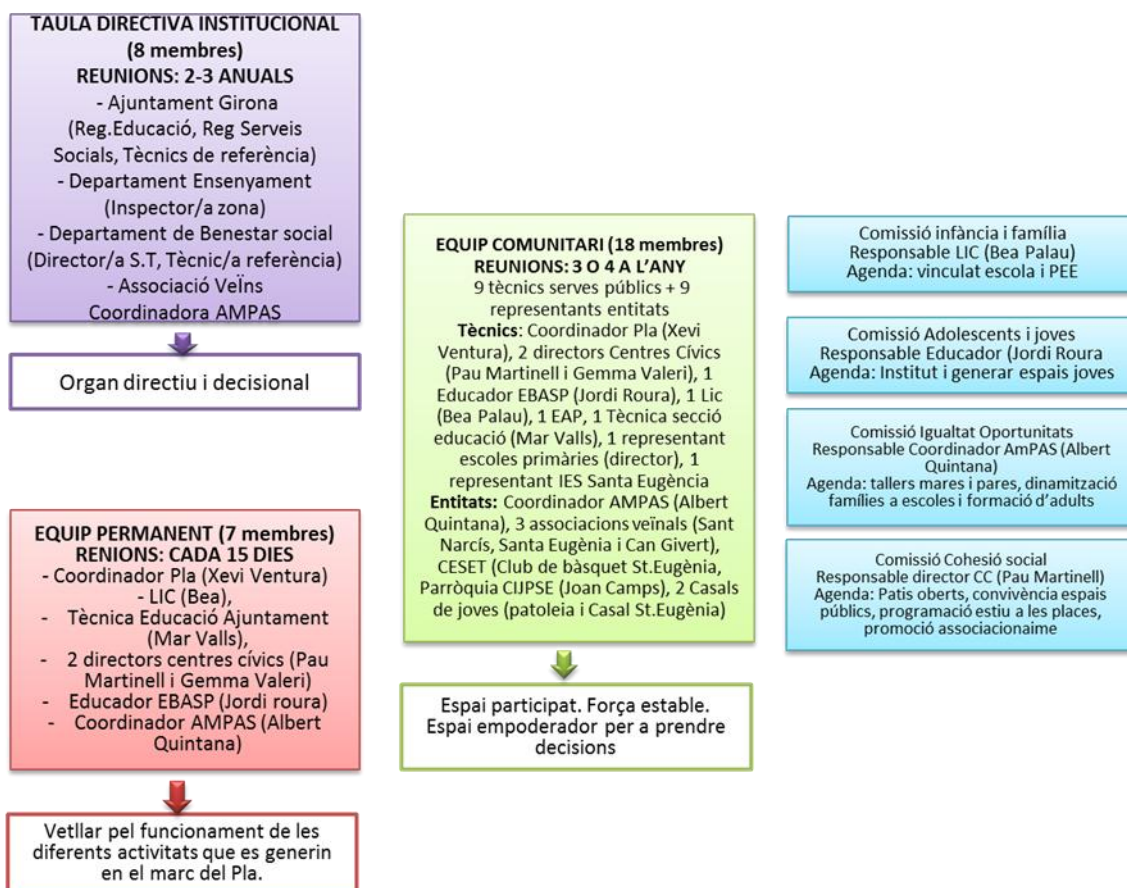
TAULA DIRECTIVA INSTITUCIONAL
(8 membres)
REUNIONS: 2-3 ANUALS
- Ajuntament Girona (Reg.Educació, Reg Serveis Socials, Tècnics de referència)
- Departament Ensenyament (Inspector/a zona)
- Departament de Benestar social (Director/a S.T, Tècnic/a referència)
- Associació VeÏns
Coordinadora AMPAS

Organ directiu i decisional

EQUIP PERMANENT (7 membres)
RENIONS: CADA 15 DIES
- Coordinador Pla (Xevi Ventura)
- LIC (Bea),
- Tècnica Educació Ajuntament (Mar Valls),
- 2 directors centres cívics (Pau Martinell i Gemma Valeri)
- Educador EBASP (Jordi roura)
- Coordinador AMPAS (Albert Quintana)

Vetllar pel funcionament de les diferents activitats que es generin en el marc del Pla.

EQUIP COMUNITARI (18 membres)
REUNIONS: 3 O 4 A L'ANY
9 tècnics serves públics + 9 representants entitats
Tècnics: Coordinador Pla (Xevi Ventura), 2 directors Centres Cívics (Pau Martinell i Gemma Valeri), 1 Educador EBASP (Jordi Roura), 1 Lic (Bea Palau), 1 EAP, 1 Tècnica secció educació (Mar Valls), 1 representant escoles primàries (director), 1 representant IES Santa Eugència
Entitats: Coordinador AMPAS (Albert Quintana), 3 associacions veïnals (Sant Narcís, Santa Eugènia i Can Givert), CESET (Club de bàsquet St.Eugènia, Parròquia CIJPSE (Joan Camps), 2 Casals de joves (patoleia i Casal St.Eugènia)

Espai participat. Força estable. Espai empoderador per a prendre decisions

Comissió infància i família
Responsable LIC (Bea Palau)
Agenda: vinculat escola i PEE

Comissió Adolescents i joves
Responsable Educador (Jordi Roura
Agenda: Institut i generar espais joves

Comissió Igualtat Oportunitats
Responsable Coordinador AmPAS (Albert Quintana)
Agenda: tallers mares i pares, dinamització famílies a escoles i formació d'adults

Comissió Cohesió social
Responsable director CC (Pau Martinell)
Agenda: Patis oberts, convivència espais públics, programació estiu a les places, promoció associacionaime